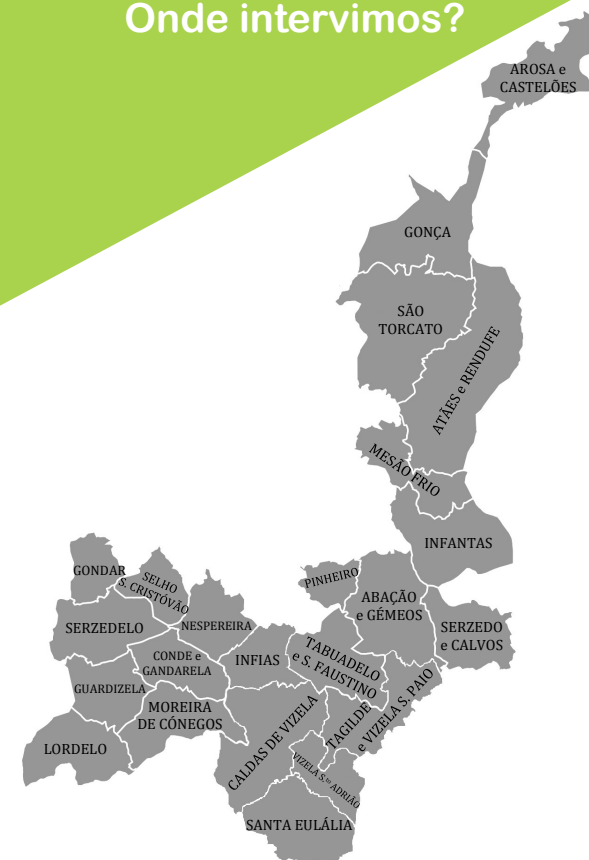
Onde intervimos?

AROSA e CASTELÕES

GONÇA

SÃO TORCATO

ATÃES e RENDUFE

MESÃO FRIO

INFANTAS

GONDAR

SELHO S. CRISTÓVÃO

PINHEIRO

ABAÇÃO e GÉMEOS

SERZEDO e CALVOS

SERZEDELO

NESPEREIRA

CONDE e GANDARELA

INFIAS

TABUADELO e S. FAUSTINO

GUARDIZELA

MOREIRA DE CÓNEGOS

TAGILDE e VIZELA S. PAIO

LORDELO

CALDAS DE VIZELA

VIZELA S.to ADRIÃO

SANTA EULÁLIA